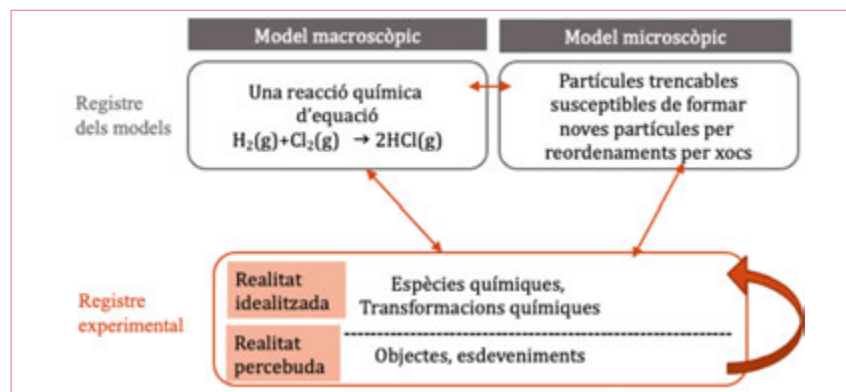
Model macroscòpic

Model microscòpic

Registre dels models

Una reacció química d'equació $H_2(g)+Cl_2(g) \rightarrow 2HCl(g)$

Partícules trencables susceptibles de formar noves partícules per reordenaments per xocs

Registre experimental

Realitat idealitzada

Espècies químiques, Transformacions químiques

Realitat percebuda

Objectes, esdeveniments